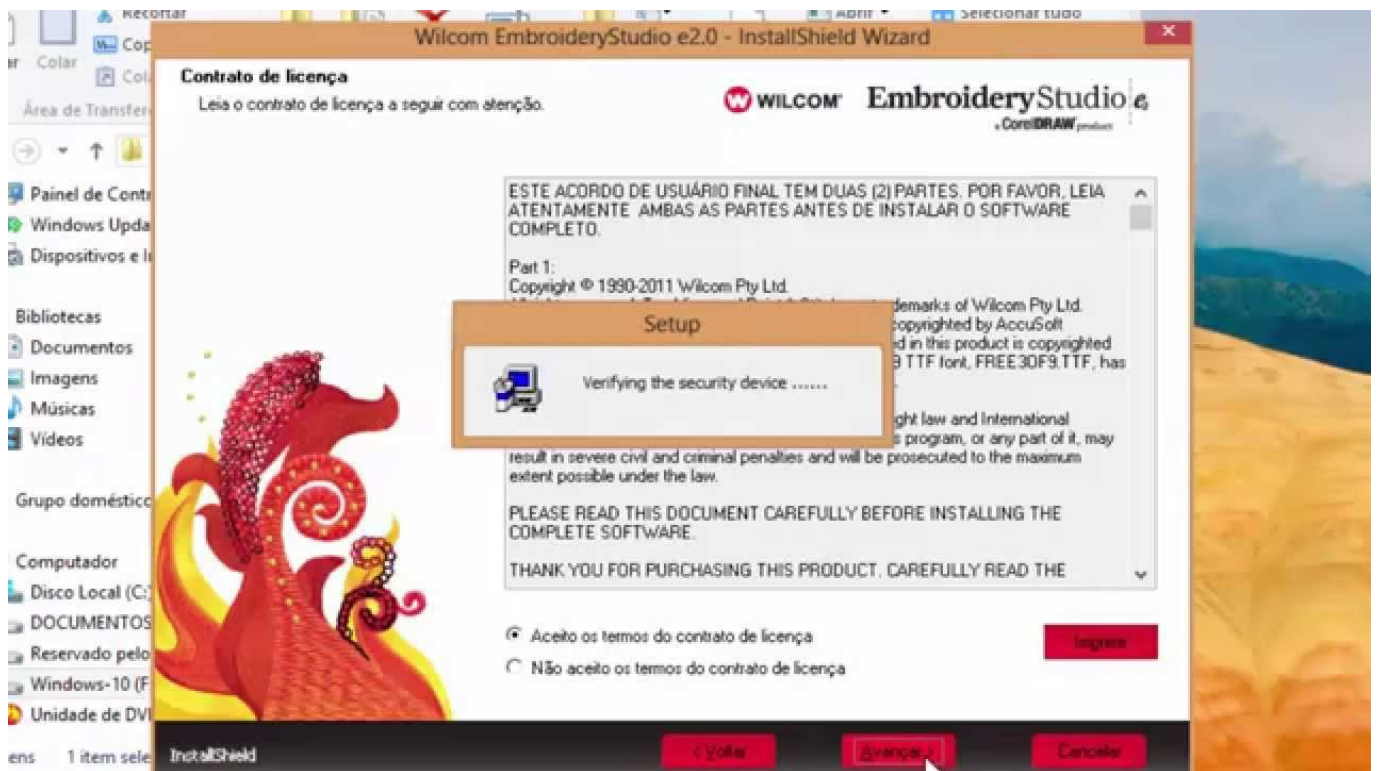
Recortar
Copiar
Colar
Colar
Área de Transferência
Abrir
Selecionar tudo

Painel de Contr
Windows Upda
Dispositivos e I

Bibliotecas
Documentos
Imagens
Músicas
Vídeos

Grupo doméstico

Computador
Disco Local (C:)
DOCUMENTOS
Reservado pelo
Windows-10 (F
Unidade de DV
ens 1 item sele

Wilcom EmbroideryStudio e2.0 - InstallShield Wizard

Contrato de licença
Leia o contrato de licença a seguir com atenção.

WILCOM EmbroideryStudio e
a CorelDRAW product

ESTE ACORDO DE USUÁRIO FINAL TEM DUAS (2) PARTES. POR FAVOR, LEIA ATENTAMENTE AMBAS AS PARTES ANTES DE INSTALAR O SOFTWARE COMPLETO.

Part 1:
Copyright © 1990-2011 Wilcom Pty Ltd.
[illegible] demarks of Wilcom Pty Ltd. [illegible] copyrighted by AccuSoft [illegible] d in this product is copyrighted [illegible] 9 TTF font, FREE3OF9.TTF, has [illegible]

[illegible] ght law and International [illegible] s program, or any part of it, may result in severe civil and criminal penalties and will be prosecuted to the maximum extent possible under the law.

PLEASE READ THIS DOCUMENT CAREFULLY BEFORE INSTALLING THE COMPLETE SOFTWARE.

THANK YOU FOR PURCHASING THIS PRODUCT. CAREFULLY READ THE

Setup
Verifying the security device ......

Aceito os termos do contrato de licença
Não aceito os termos do contrato de licença

Imprimir

InstallShield
< Voltar
Avançar >
Cancelar